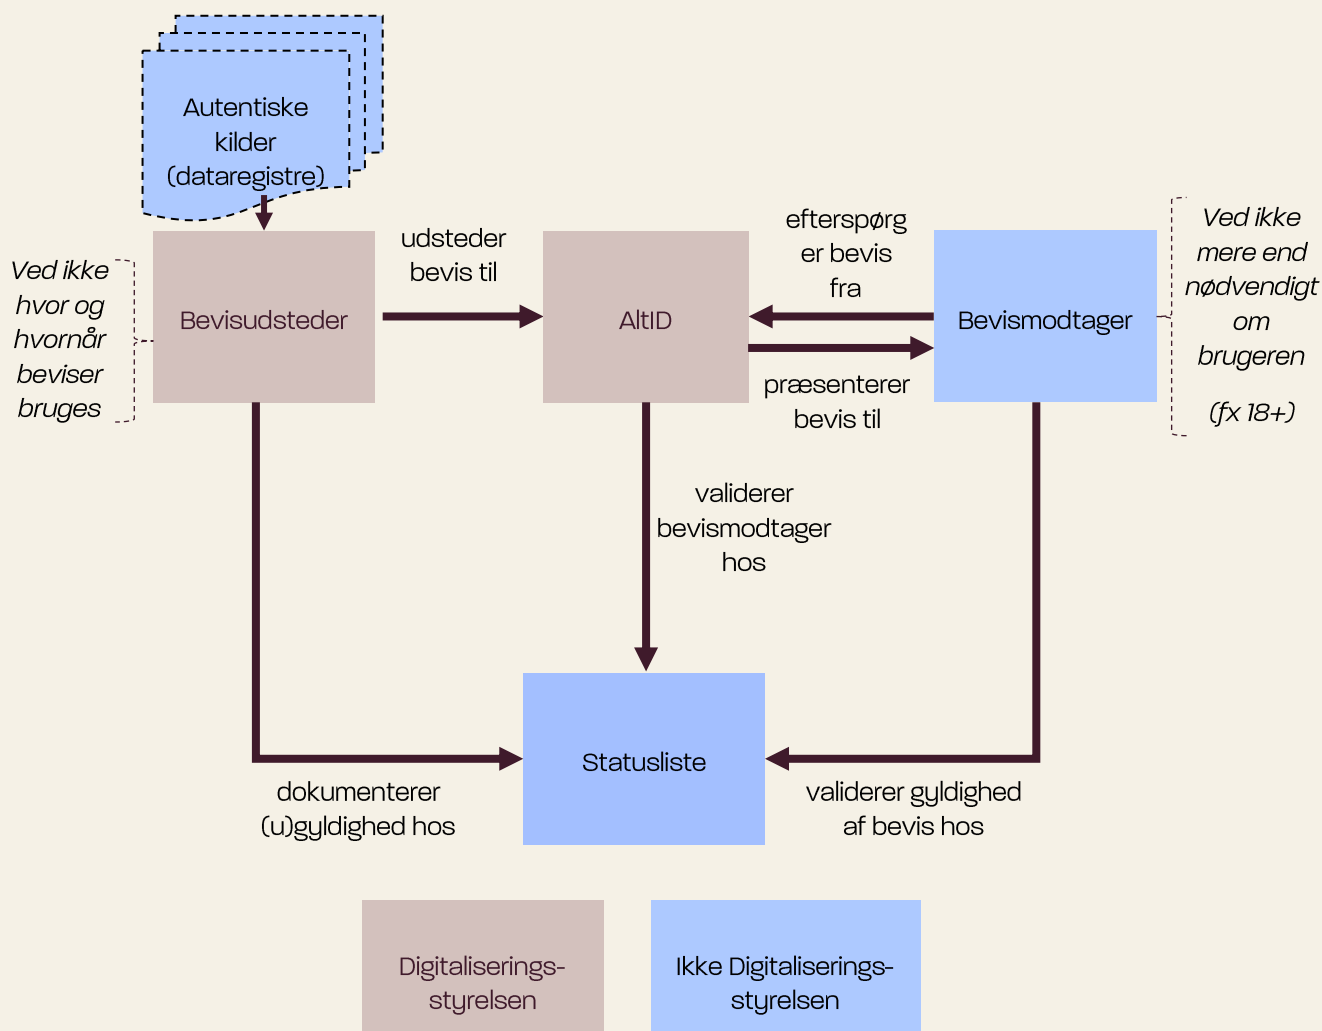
Autentiske kilder (dataregistre)

Ved ikke hvor og hvornår beviser bruges

Bevisudsteder

udsteder bevis til

AltID

efterspørger bevis fra

præsenterer bevis til

Bevismodtager

Ved ikke mere end nødvendigt om brugeren

(fx 18+)

validerer bevismodtager hos

Statusliste

dokumenterer (u)gyldighed hos

validerer gyldighed af bevis hos

Digitaliserings-styrelsen

Ikke Digitaliserings-styrelsen